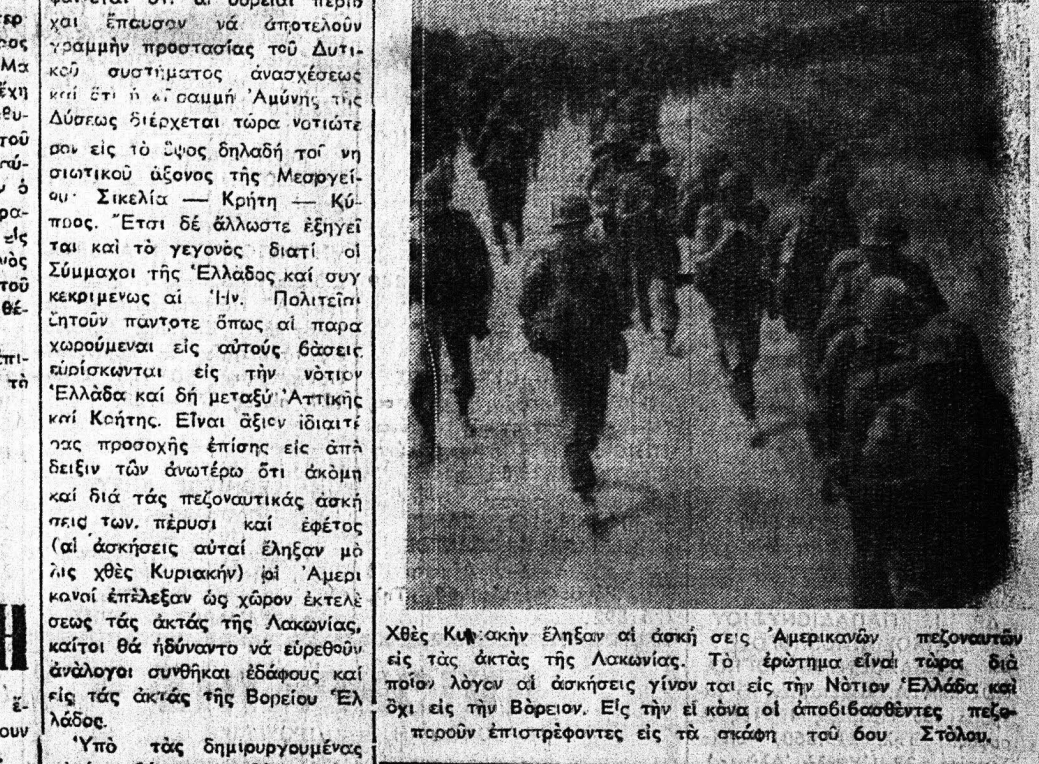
ερ
ρος
Μα
έχη
θυ-
τοῦ
τύ-
ὁ
ρα-
εἰς
νὸς
τοῦ
θέ-

επι-
τὸ

Η

ἔ-
ουν

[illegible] ὅτι αἱ βόρειαι περιοχαὶ ἔπαυσαν νὰ ἀποτελοῦν γραμμὴν προστασίας τοῦ Δυτικοῦ συστήματος ἀνασχέσεως καὶ ὅτι ἡ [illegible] γραμμὴ Ἀμύνης τῆς Δύσεως διέρχεται τώρα νοτιώτερον εἰς τὸ ὕψος δηλαδὴ τοῦ νησιωτικοῦ ἄξονος τῆς Μεσογείου· Σικελία — Κρήτη — Κύπρος. Ἔτσι δὲ ἄλλωστε ἐξηγεῖται καὶ τὸ γεγονὸς διατί οἱ Σύμμαχοι τῆς Ἑλλάδος καὶ συγκεκριμένως αἱ Ἡν. Πολιτεῖαι ζητοῦν πάντοτε ὅπως αἱ παραχωρούμεναι εἰς αὐτοὺς βάσεις εὑρίσκωνται εἰς τὴν νότιον Ἑλλάδα καὶ δὴ μεταξὺ Ἀττικῆς καὶ Κρήτης. Εἶναι ἄξιον ἰδιαιτέρας προσοχῆς ἐπίσης εἰς ἀπόδειξιν τῶν ἀνωτέρω ὅτι ἀκόμη καὶ διὰ τὰς πεζοναυτικὰς ἀσκήσεις των πέρυσι καὶ ἐφέτος (αἱ ἀσκήσεις αὐταὶ ἔληξαν μόλις χθὲς Κυριακὴν) οἱ Ἀμερικανοὶ ἐπέλεξαν ὡς χῶρον ἐκτελέσεως τὰς ἀκτὰς τῆς Λακωνίας, καίτοι θὰ ἠδύναντο νὰ εὑρεθοῦν ἀνάλογοι συνθῆκαι ἐδάφους καὶ εἰς τὰς ἀκτὰς τῆς Βορείου Ἑλλάδος.

Ὑπὸ τὰς δημιουργουμένας

Χθὲς Κυ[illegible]ακὴν ἔληξαν αἱ ἀσκήσεις Ἀμερικανῶν πεζοναυτῶν εἰς τὰς ἀκτὰς τῆς Λακωνίας. Τὸ ἐρώτημα εἶναι τώρα διὰ ποῖον λόγον αἱ ἀσκήσεις γίνονται εἰς τὴν Νότιον Ἑλλάδα καὶ ὄχι εἰς τὴν Βόρειον. Εἰς τὴν εἰκόνα οἱ ἀποβιβασθέντες πεζοναῦται ἐπιστρέφοντες εἰς τὰ σκάφη τοῦ 6ου Στόλου.